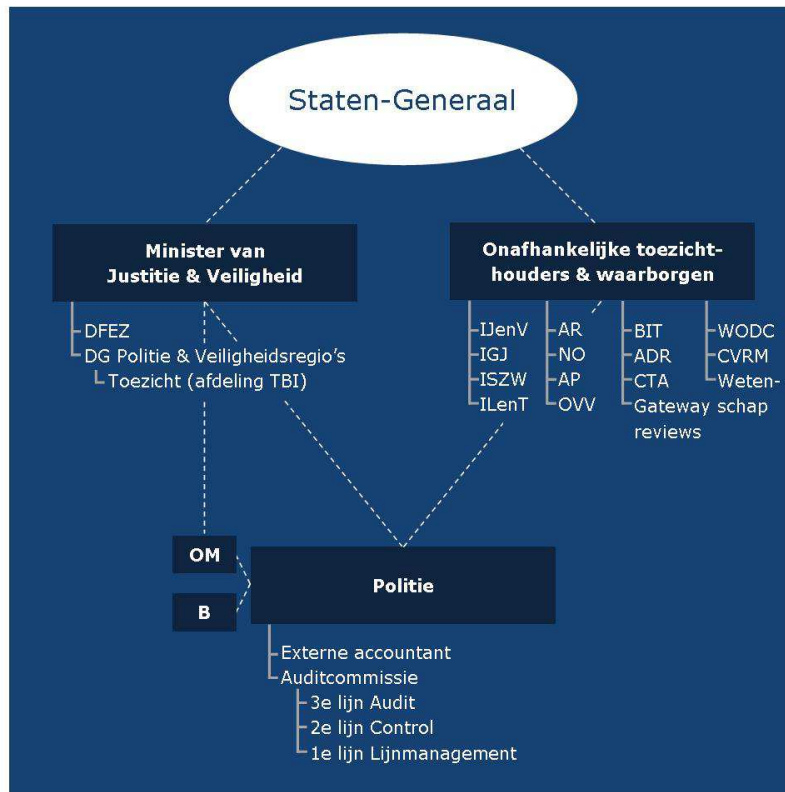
Staten-Generaal

Minister van Justitie & Veiligheid

DFEZ
DG Politie & Veiligheidsregio's
Toezicht (afdeling TBI)

Onafhankelijke toezichthouders & waarborgen

IJenV
IGJ
ISZW
ILenT

AR
NO
AP
OVV

BIT
ADR
CTA
Gateway reviews

WODC
CVRM
Wetenschap

OM

B

Politie

Externe accountant
Auditcommissie
3e lijn Audit
2e lijn Control
1e lijn Lijnmanagement